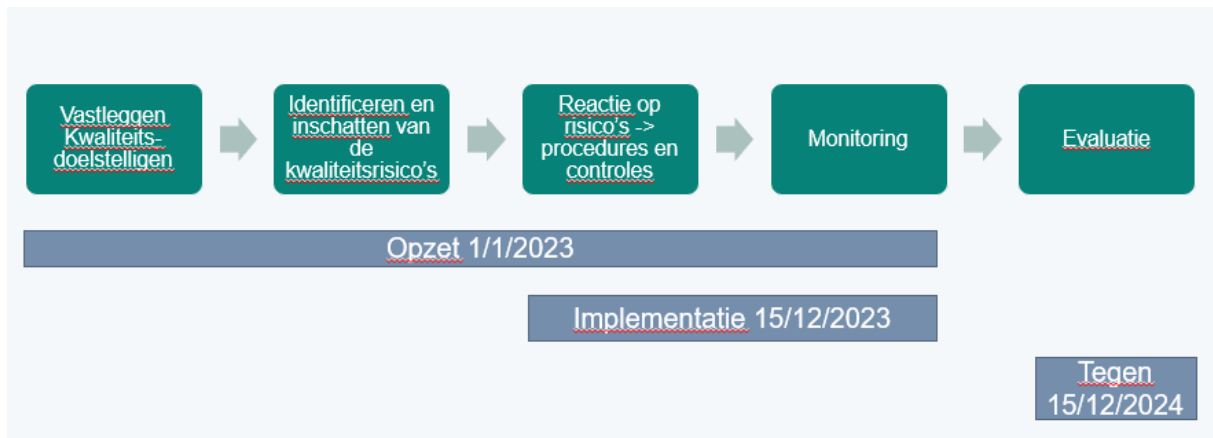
Vastleggen Kwaliteits-doelstelligen

Identificeren en inschatten van de kwaliteitsrisico's

Reactie op risico's -> procedures en controles

Monitoring

Evaluatie

Opzet 1/1/2023

Implementatie 15/12/2023

Tegen 15/12/2024